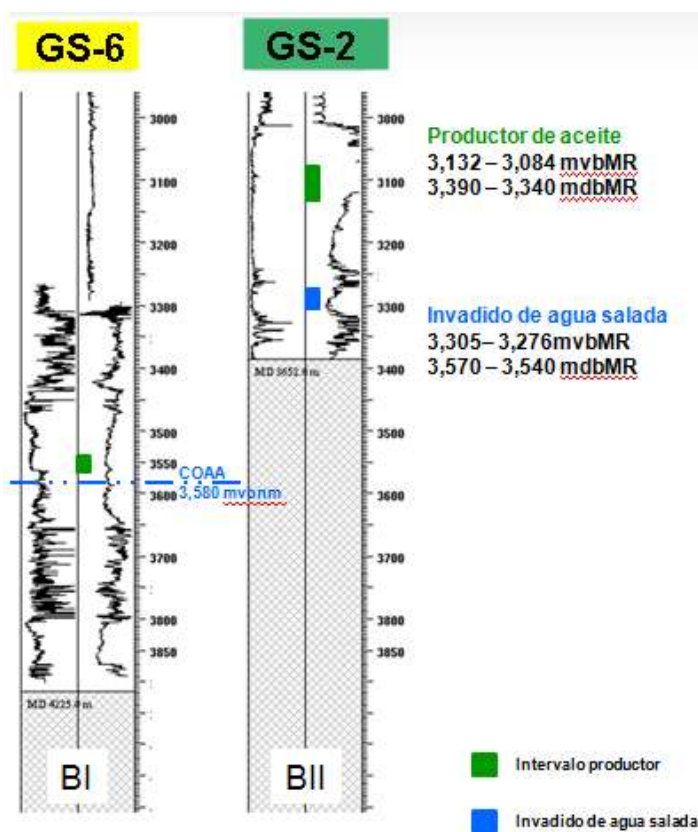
GS-6

GS-2

3000
3100
3200
3300
3400
3500
3550
3600
3700
3800
3850

COAA
3,580 mvbnm

MD 4025.0 m

BI

3000
3100
3200
3300
3400
3500
3600
3700
3800
3850

MD 3652.0 m

BII

Productor de aceite
3,132 – 3,084 mvbMR
3,390 – 3,340 mdbMR

Invadido de agua salada
3,305– 3,276mvbMR
3,570 – 3,540 mdbMR

Intervalo productor

Invadido de agua salada